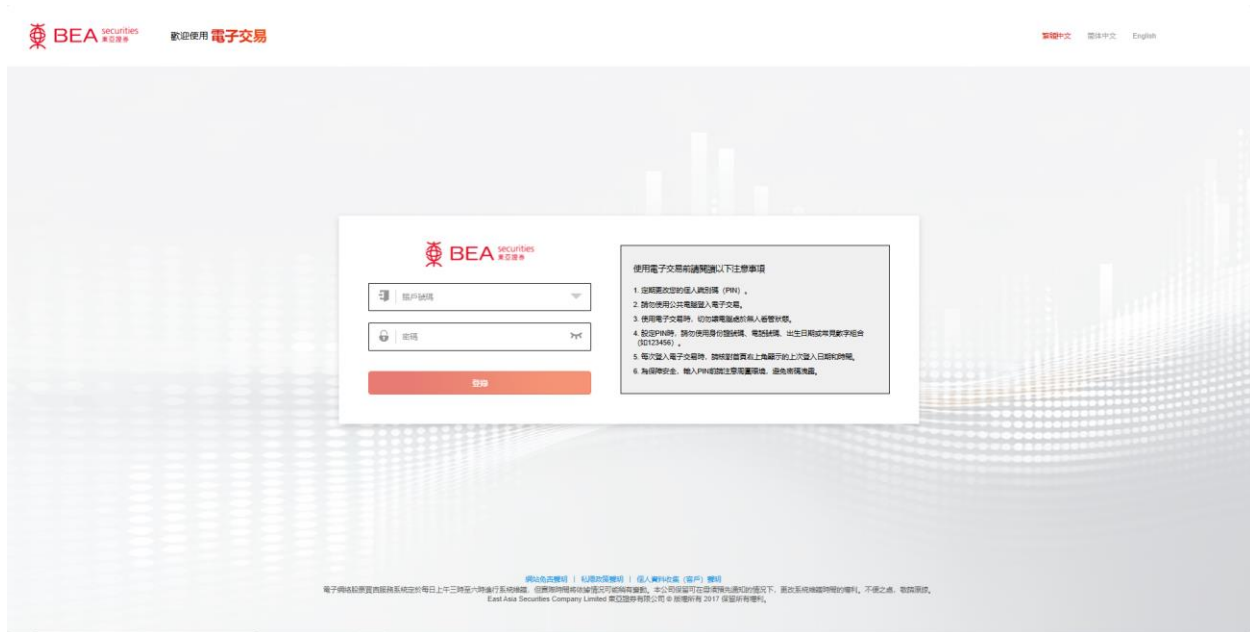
BEA securities 東亞證券 歡迎使用 電子交易

繁體中文 簡体中文 English

BEA securities 東亞證券

帳戶號碼

密碼

登錄

使用電子交易前請閱讀以下注意事項

1. 定期更改您的個人識別碼（PIN）。
2. 請勿使用公共電腦登入電子交易。
3. 使用電子交易時，切勿讓電腦處於無人看管狀態。
4. 設定PIN時，請勿使用身份證號碼、電話號碼、出生日期或常見數字組合($D123456)。
5. 每次登入電子交易時，請核對畫頁右上角顯示的上次登入日期和時間。
6. 為保障安全，輸入PIN前請注意周圍環境，避免被人偷窺。

網站免責聲明 | 私隱政策聲明 | 個人資料收集（客戶）聲明
電子網絡股票買賣服務系統於每日上午三時至六時進行系統維護，但實際時間將按情況可能有變動。本公司保留可在毋須預先通知的情況下，更改系統維護時間的權利。不便之處，敬請原諒。
East Asia Securities Company Limited 東亞證券有限公司 © 版權所有 2017 保留所有權利。